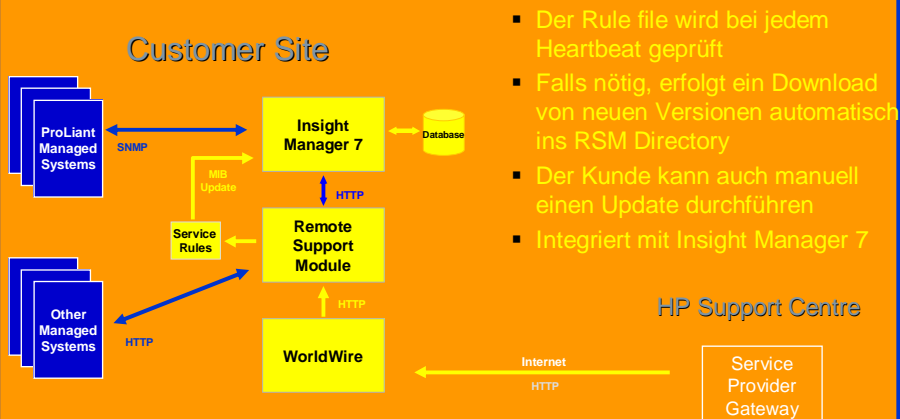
Customer Site

ProLiant Managed Systems

SNMP

Insight Manager 7

Database

MIB Update

HTTP

Service Rules

Remote Support Module

Other Managed Systems

HTTP

HTTP

WorldWire

Internet

HTTP

▪ Der Rule file wird bei jedem Heartbeat geprüft

▪ Falls nötig, erfolgt ein Download von neuen Versionen automatisch ins RSM Directory

▪ Der Kunde kann auch manuell einen Update durchführen

▪ Integriert mit Insight Manager 7

HP Support Centre

Service Provider Gateway